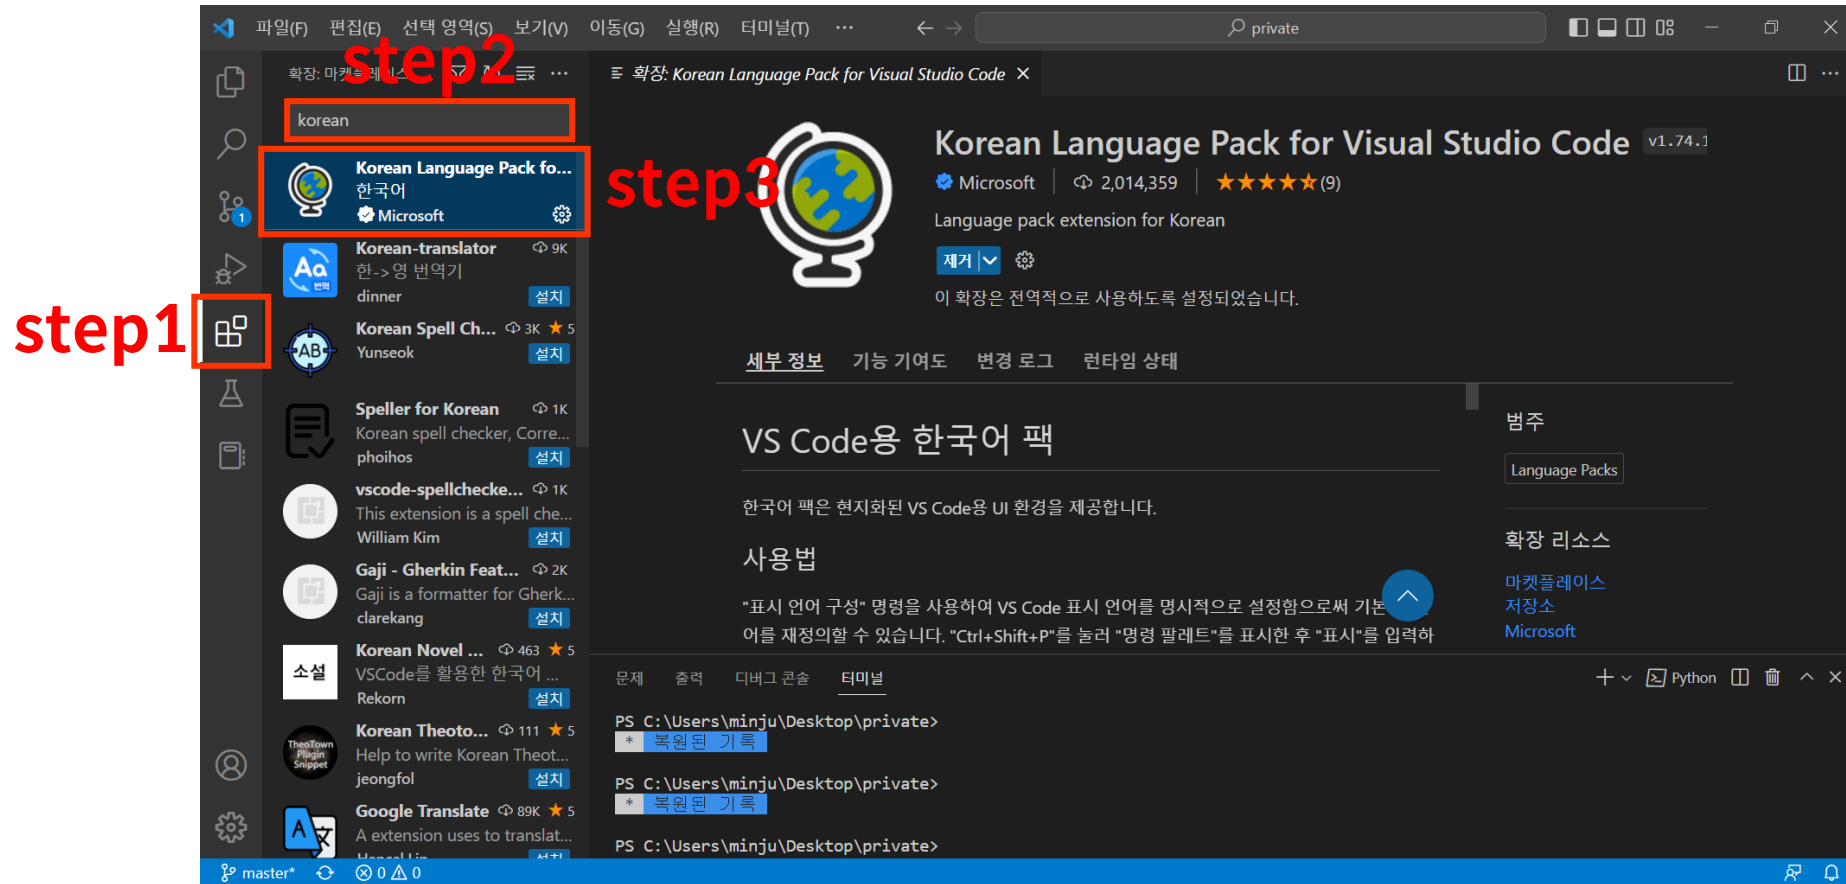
파일(F) 편집(E) 선택 영역(S) 보기(V) 이동(G) 실행(R) 터미널(T) ··· private

확장: 마켓플레이스

step2

korean

step1

step3

Korean Language Pack fo...
한국어
Microsoft

Korean-translator 9K
한->영 번역기
dinner 설치

Korean Spell Ch... 3K ★ 5
Yunseok 설치

Speller for Korean 1K
Korean spell checker, Corre...
phoihos 설치

vscode-spellchecke... 1K
This extension is a spell che...
William Kim 설치

Gaji - Gherkin Feat... 2K
Gaji is a formatter for Gherk...
clarekang 설치

Korean Novel ... 463 ★ 5
VSCode를 활용한 한국어 ...
Rekorn 설치

Korean Theoto... 111 ★ 5
Help to write Korean Theot...
jeongfol 설치

Google Translate 89K ★ 5
A extension uses to translat...

확장: Korean Language Pack for Visual Studio Code ×

Korean Language Pack for Visual Studio Code v1.74.1
Microsoft | 2,014,359 | ★★★★★(9)
Language pack extension for Korean
제거
이 확장은 전역적으로 사용하도록 설정되었습니다.

세부 정보 기능 기여도 변경 로그 런타임 상태

VS Code용 한국어 팩

한국어 팩은 현지화된 VS Code용 UI 환경을 제공합니다.

사용법

"표시 언어 구성" 명령을 사용하여 VS Code 표시 언어를 명시적으로 설정함으로써 기본
어를 재정의할 수 있습니다. "Ctrl+Shift+P"를 눌러 "명령 팔레트"를 표시한 후 "표시"를 입력하

범주
Language Packs

확장 리소스
마켓플레이스
저장소
Microsoft

문제 출력 디버그 콘솔 터미널 Python

PS C:\Users\minju\Desktop\private>
* 복원된 기록

PS C:\Users\minju\Desktop\private>
* 복원된 기록

PS C:\Users\minju\Desktop\private>

master* ⊗ 0 ⚠ 0